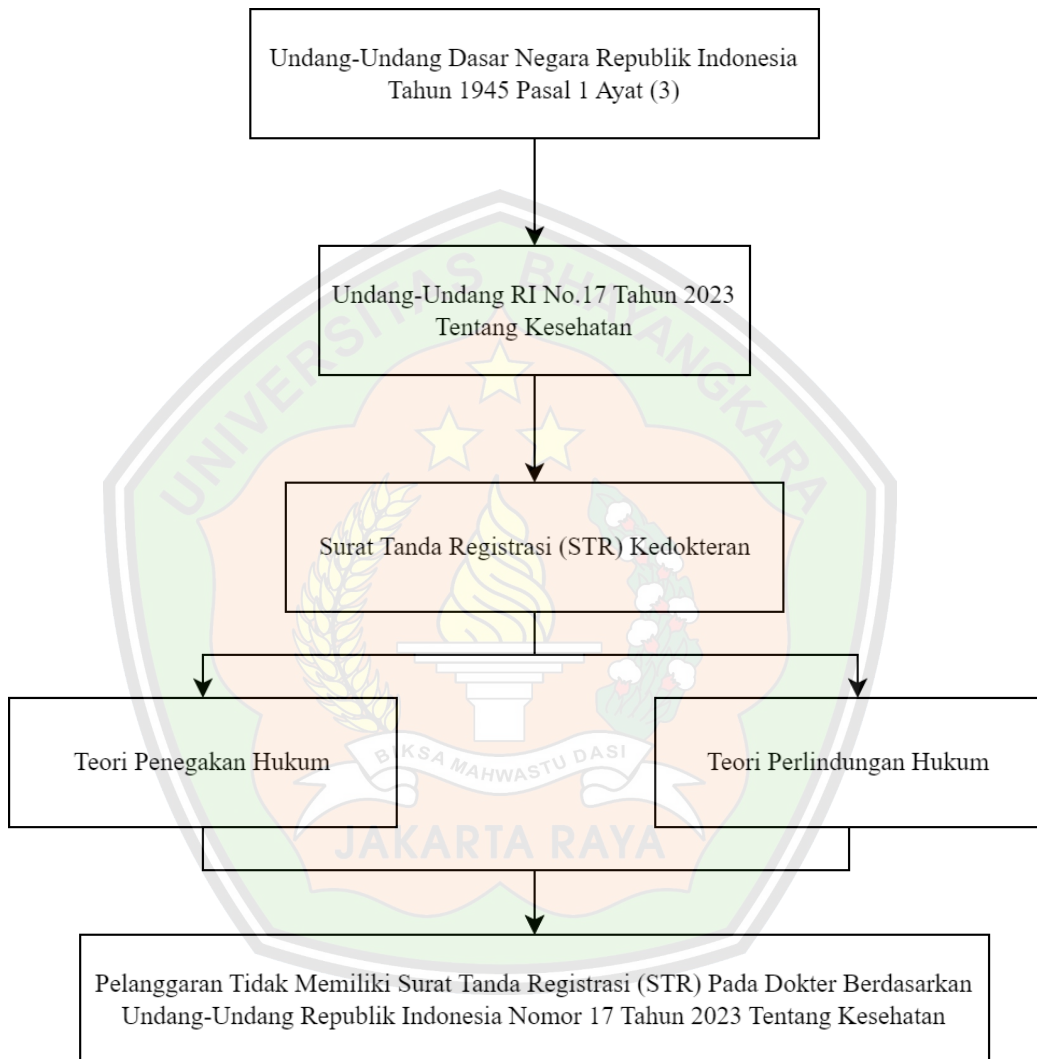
Undang-Undang Dasar Negara Republik Indonesia Tahun 1945 Pasal 1 Ayat (3)

Undang-Undang RI No.17 Tahun 2023 Tentang Kesehatan

Surat Tanda Registrasi (STR) Kedokteran

Teori Penegakan Hukum

Teori Perlindungan Hukum

Pelanggaran Tidak Memiliki Surat Tanda Registrasi (STR) Pada Dokter Berdasarkan Undang-Undang Republik Indonesia Nomor 17 Tahun 2023 Tentang Kesehatan

UNIVERSITAS BHAYANGKARA
BIKSA MAHWASTU DASI
JAKARTA RAYA